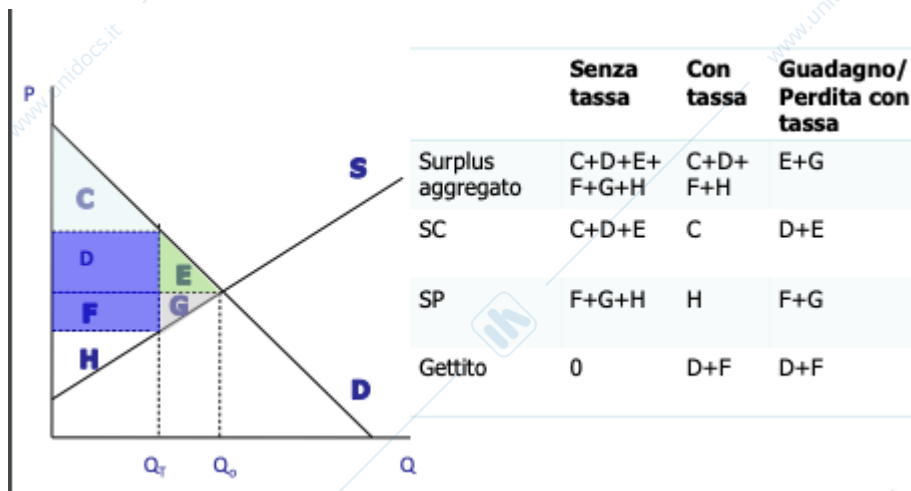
P

C

D

E

F

G

H

S

D

$Q_T$

$Q_o$

Q

www.unidocs.it

| | Senza tassa | Con tassa | Guadagno/ Perdita con tassa |
|---|---|---|---|
| Surplus aggregato | C+D+E+ F+G+H | C+D+ F+H | E+G |
| SC | C+D+E | C | D+E |
| SP | F+G+H | H | F+G |
| Gettito | 0 | D+F | D+F |